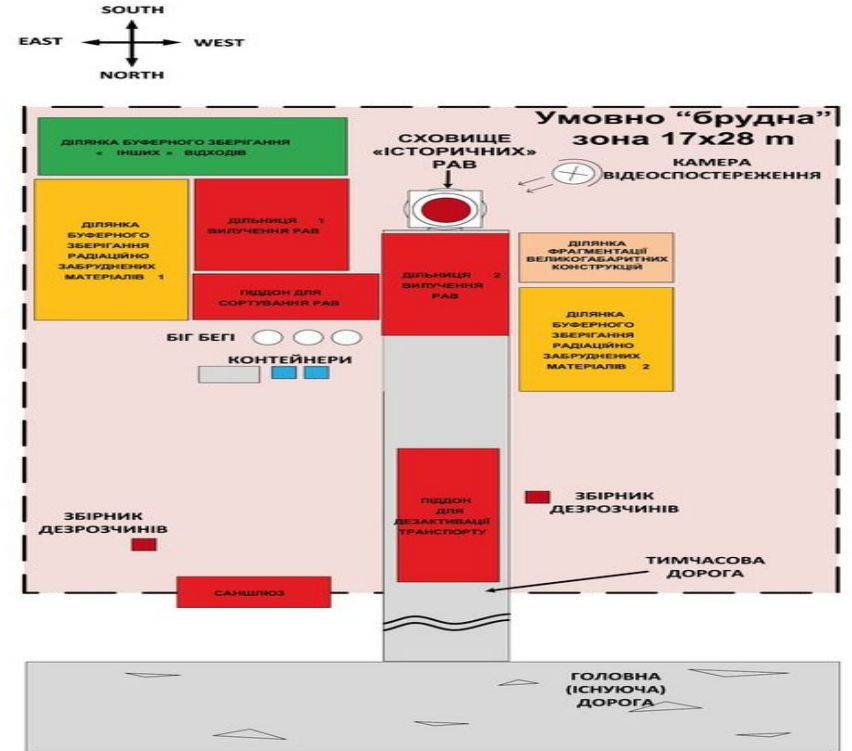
SOUTH
EAST
WEST
NORTH

Умовно "брудна" зона 17x28 m

ДІЛЯНКА БУФЕРНОГО ЗБЕРІГАННЯ « ІНШИХ » ВІДХОДІВ

СХОВИЩЕ «ІСТОРИЧНИХ» РАВ

КАМЕРА ВІДЕОСПОСТЕРЕЖЕННЯ

ДІЛЯНКА БУФЕРНОГО ЗБЕРІГАННЯ РАДІАЦІЙНО ЗАБРУДНЕНИХ МАТЕРІАЛІВ 1

ДІЛЬНИЦЯ 1 ВИЛУЧЕННЯ РАВ

ПІДДОН ДЛЯ СОРТУВАННЯ РАВ

ДІЛЬНИЦЯ 2 ВИЛУЧЕННЯ РАВ

ДІЛЯНКА ФРАГМЕНТАЦІЇ ВЕЛИКОГАБАРИТНИХ КОНСТРУКЦІЙ

ДІЛЯНКА БУФЕРНОГО ЗБЕРІГАННЯ РАДІАЦІЙНО ЗАБРУДНЕНИХ МАТЕРІАЛІВ 2

БІГ БЕГІ

КОНТЕЙНЕРИ

ПІДДОН ДЛЯ ДЕЗАКТИВАЦІЇ ТРАНСПОРТУ

ЗБІРНИК ДЕЗРОЗЧИНІВ

ЗБІРНИК ДЕЗРОЗЧИНІВ

ТИМЧАСОВА ДОРОГА

САНШЛЮЗ

ГОЛОВНА (ІСНУЮЧА) ДОРОГА